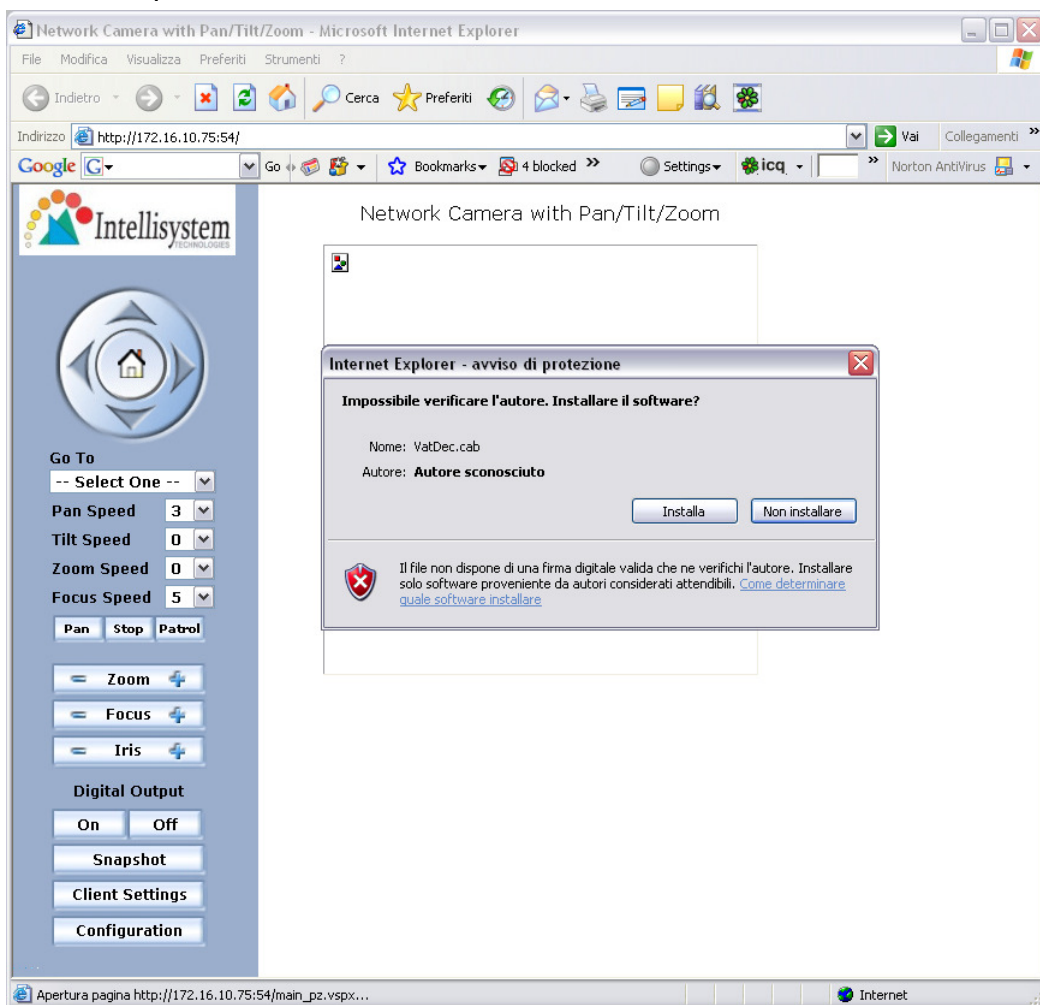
Network Camera with Pan/Tilt/Zoom - Microsoft Internet Explorer

File Modifica Visualizza Preferiti Strumenti ?

Indietro Cerca Preferiti

Indirizzo http://172.16.10.75:54/ Vai Collegamenti »

Google G Go Bookmarks 4 blocked » Settings icq » Norton AntiVirus

Intellisystem TECHNOLOGIES

Network Camera with Pan/Tilt/Zoom

Go To
-- Select One --
Pan Speed 3
Tilt Speed 0
Zoom Speed 0
Focus Speed 5
Pan Stop Patrol

Zoom
Focus
Iris

Digital Output
On Off
Snapshot
Client Settings
Configuration

Internet Explorer - avviso di protezione

Impossibile verificare l'autore. Installare il software?

Nome: VatDec.cab
Autore: Autore sconosciuto

Installa Non installare

Il file non dispone di una firma digitale valida che ne verifichi l'autore. Installare solo software proveniente da autori considerati attendibili. Come determinare quale software installare

Apertura pagina http://172.16.10.75:54/main_pz.vspx...

Internet